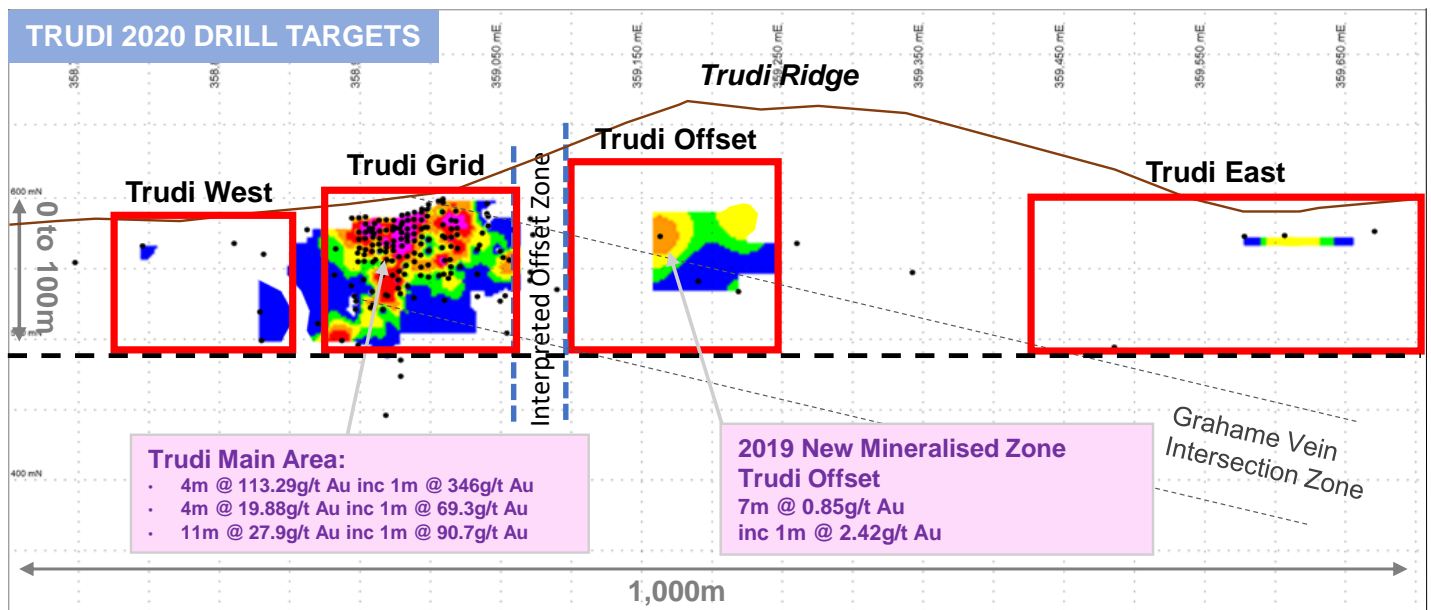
TRUDI 2020 DRILL TARGETS

358.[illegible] 358.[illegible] 358.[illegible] 359,050 mE 359,150 mE 359,250 mE 359,350 mE 359,450 mE 359,550 mE 359,650 mE

Trudi Ridge

600 mN

0 to 100m

Trudi West

Trudi Grid

Interpreted Offset Zone

Trudi Offset

Trudi East

500 mN

400 mN

Grahame Vein Intersection Zone

Trudi Main Area:
• 4m @ 113.29g/t Au inc 1m @ 346g/t Au
• 4m @ 19.88g/t Au inc 1m @ 69.3g/t Au
• 11m @ 27.9g/t Au inc 1m @ 90.7g/t Au

2019 New Mineralised Zone
Trudi Offset
7m @ 0.85g/t Au
inc 1m @ 2.42g/t Au

1,000m